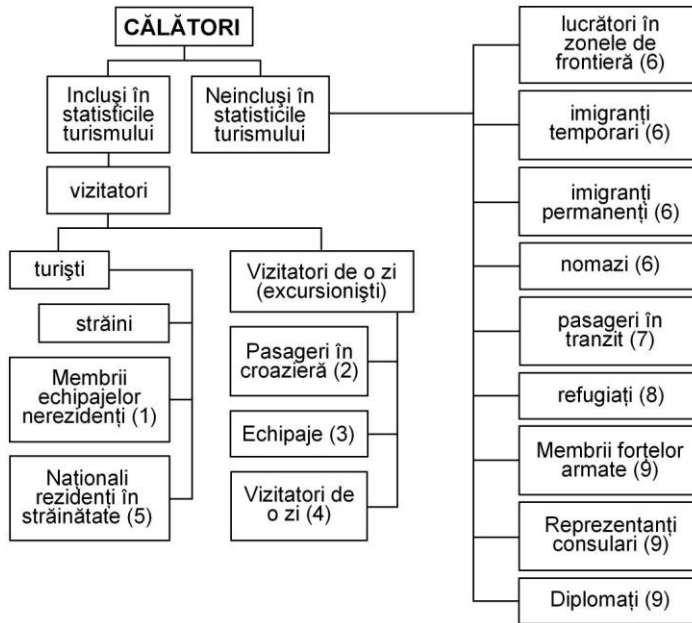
CĂLĂTORI

Incluşi în statisticile turismului

Neincluşi în statisticile turismului

vizitatori

turişti

străini

Membrii echipajelor nerezidenți (1)

Naționali rezidenți în străinătate (5)

Vizitatori de o zi (excursionişti)

Pasageri în croazieră (2)

Echipaje (3)

Vizitatori de o zi (4)

lucrători în zonele de frontieră (6)

imigranți temporari (6)

imigranți permanenți (6)

nomazi (6)

pasageri în tranzit (7)

refugiați (8)

Membrii forțelor armate (9)

Reprezentanți consulari (9)

Diplomați (9)